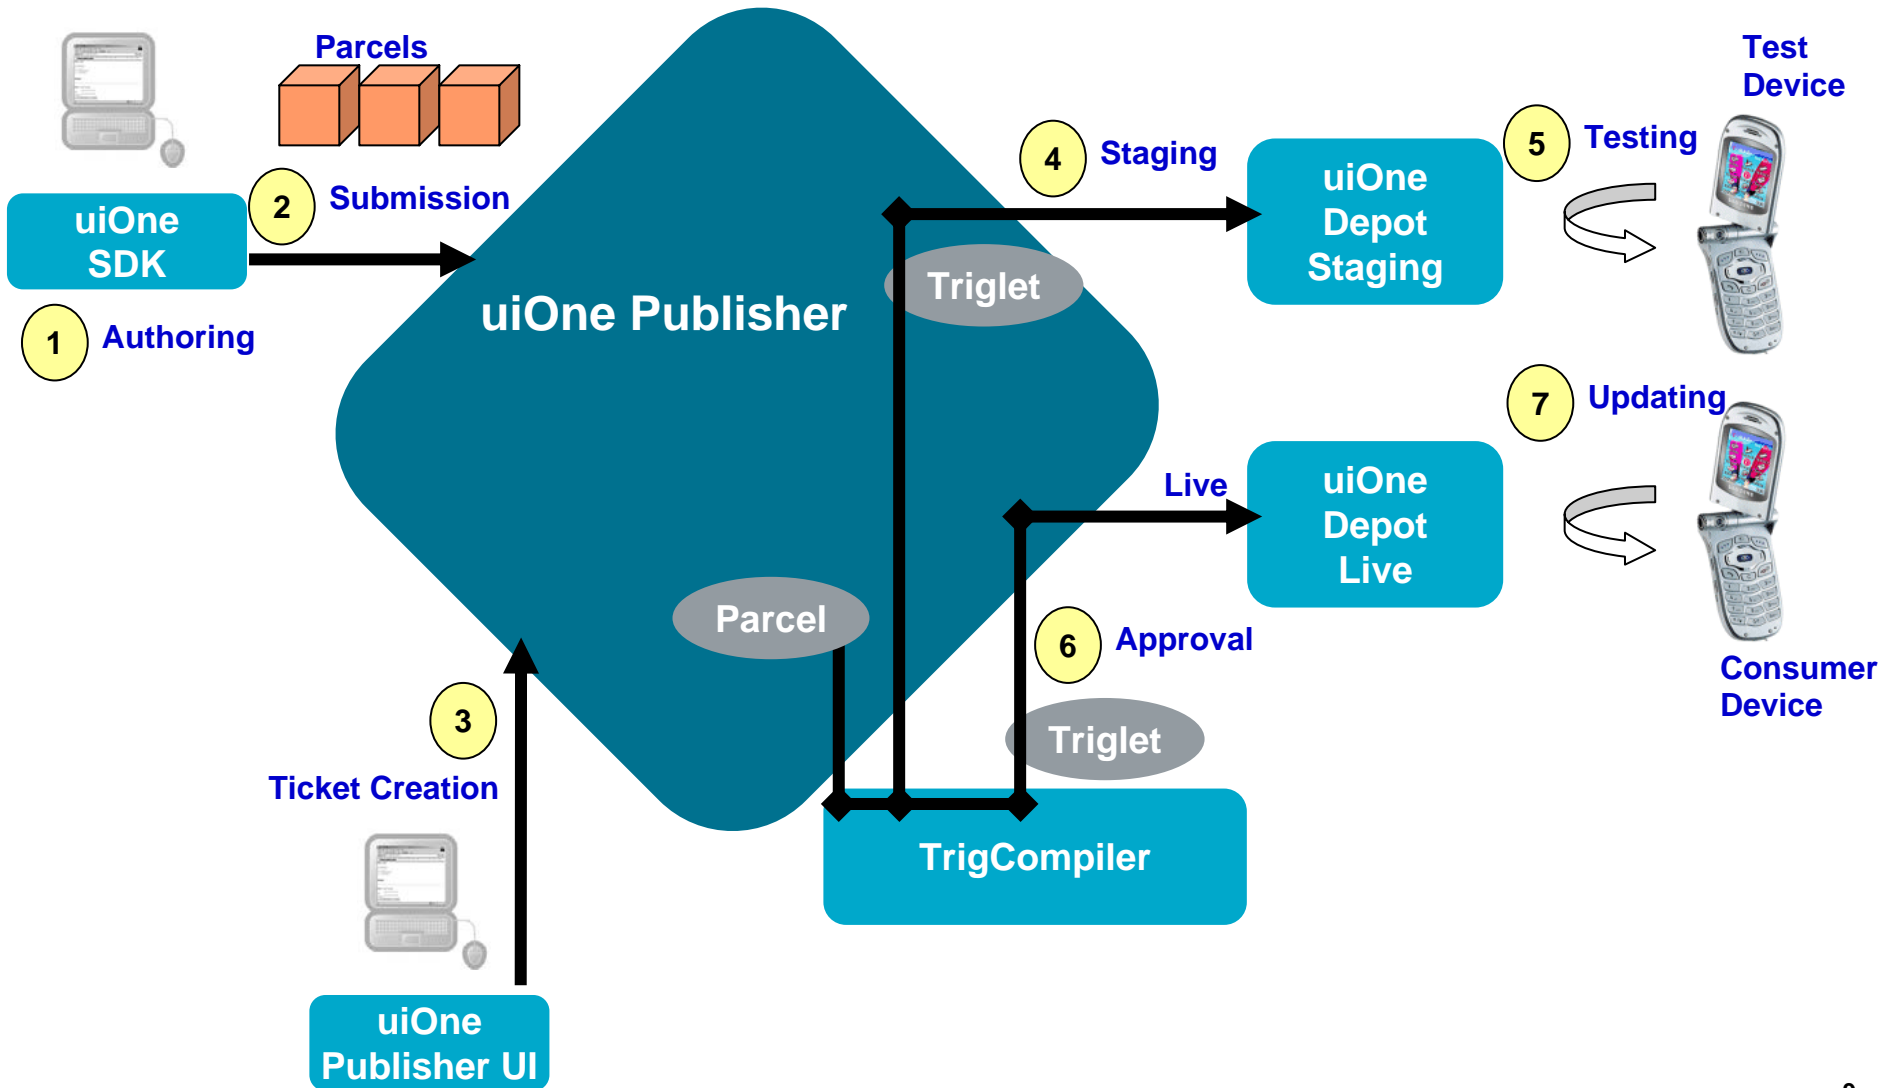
Parcels

uiOne SDK

2 Submission

1 Authoring

uiOne Publisher

Triglet

4 Staging

uiOne Depot Staging

5 Testing

Test Device

7 Updating

Live

uiOne Depot Live

Parcel

6 Approval

Triglet

Consumer Device

3

Ticket Creation

TrigCompiler

uiOne Publisher UI